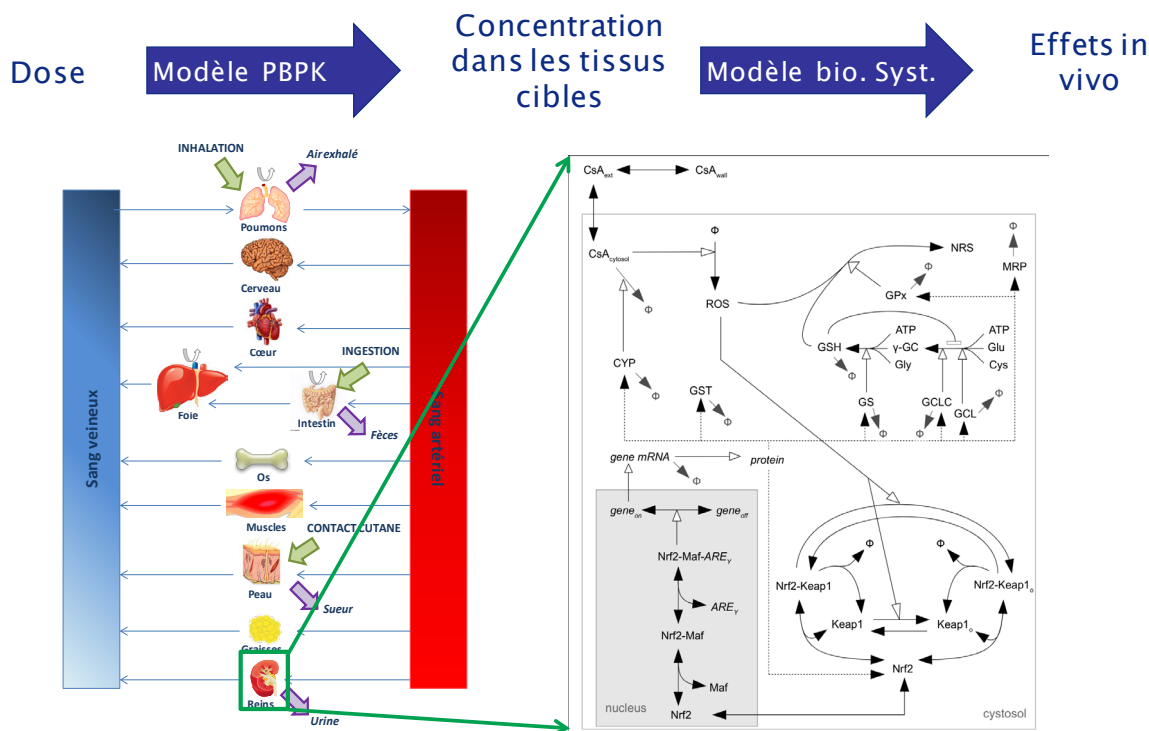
Dose

Modèle PBPK

Concentration dans les tissus cibles

Modèle bio. Syst.

Effets in vivo

INHALATION

Air exhalé

Poumons

Cerveau

Cœur

INGESTION

Foie

Intestin

Fèces

Sang veineux

Sang artériel

Os

Muscles

CONTACT CUTANE

Peau

Sueur

Graisses

Reins

Urine

$CsA_{ext}$ $CsA_{wall}$

$CsA_{cytosol}$

Φ

Φ

ROS

NRS

Φ

MRP

Φ

GPx

ATP

ATP

GSH

γ-GC

Glu

Gly

Cys

Φ

CYP

Φ

GST

GS

GCLC

GCL

Φ

Φ

Φ

Φ

Φ

gene mRNA

protein

Φ

$gene_{on}$

$gene_{off}$

Nrf2-Maf-$ARE_{Y}$

$ARE_{Y}$

Nrf2-Maf

Maf

Nrf2

nucleus

Φ

Φ

Nrf2-Keap1

Nrf2-$Keap1_{o}$

Keap1

$Keap1_{o}$

Nrf2

cytosol